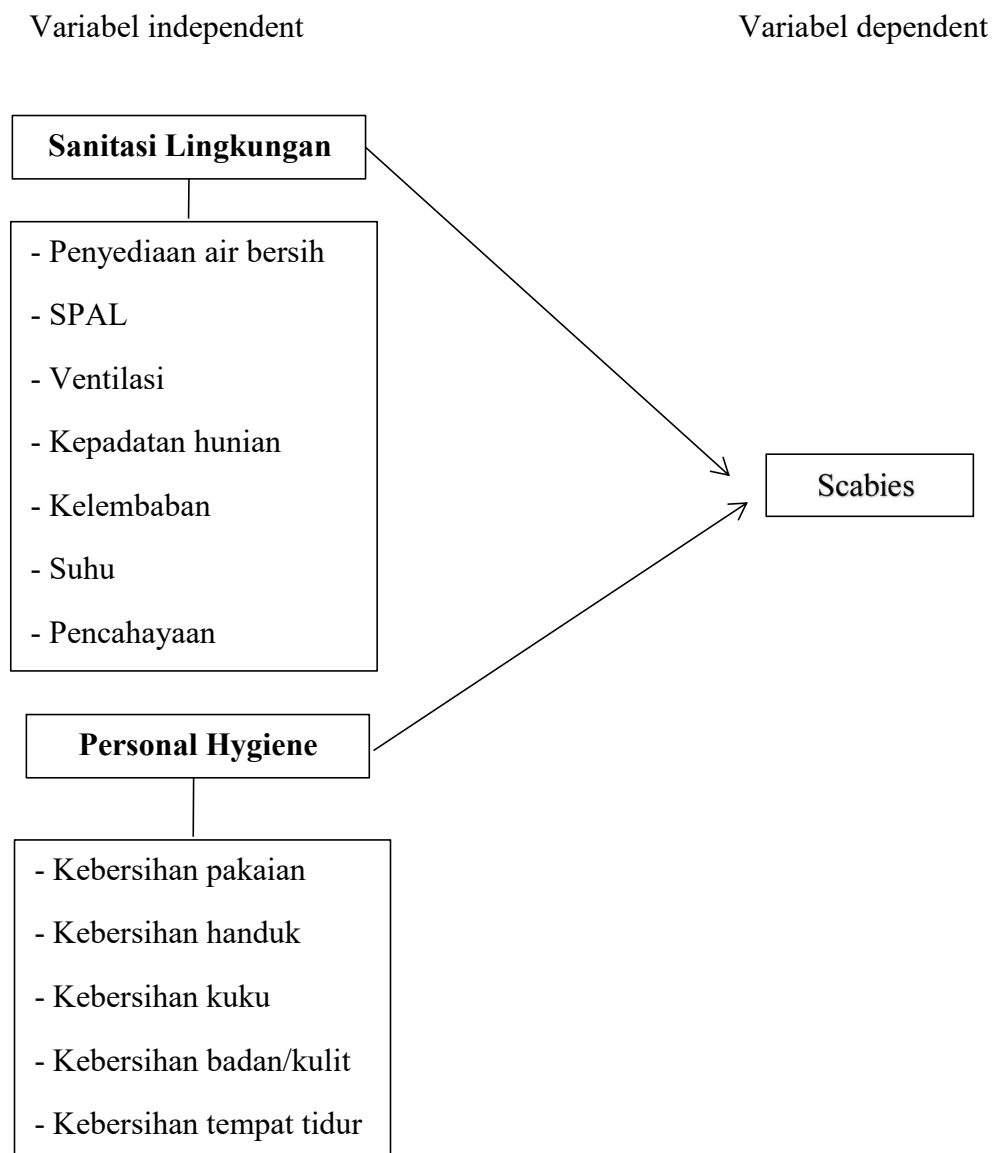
Variabel independent

Variabel dependent

**Sanitasi Lingkungan**

- Penyediaan air bersih
- SPAL
- Ventilasi
- Kepadatan hunian
- Kelembaban
- Suhu
- Pencahayaan

Scabies

**Personal Hygiene**

- Kebersihan pakaian
- Kebersihan handuk
- Kebersihan kuku
- Kebersihan badan/kulit
- Kebersihan tempat tidur